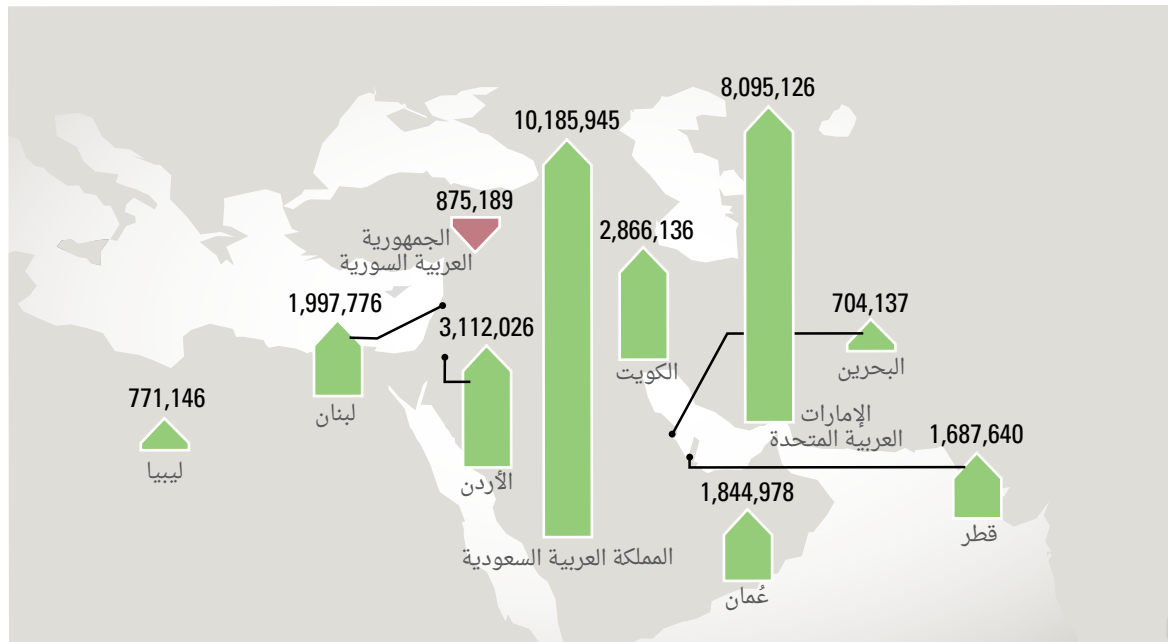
8,095,126

10,185,945

875,189
الجمهورية العربية السورية

2,866,136

1,997,776

3,112,026

704,137

الكويت

البحرين

771,146

لبنان

الإمارات العربية المتحدة

1,687,640

ليبيا

الأردن

1,844,978

قطر

المملكة العربية السعودية

عُمان